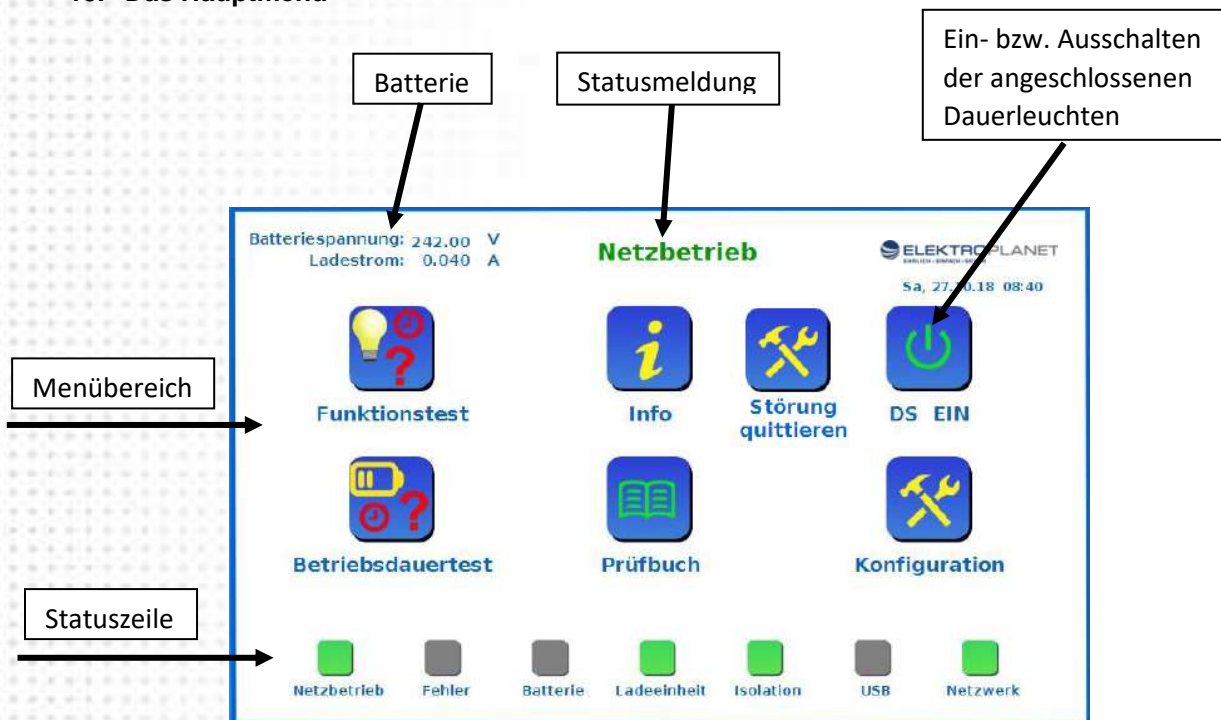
10. Das Hauptmenü

Batterie

Statusmeldung

Ein- bzw. Ausschalten der angeschlossenen Dauerleuchten

Batteriespannung: 242.00 V
Ladestrom: 0.040 A

Netzbetrieb

ELEKTROPLANET

Sa, 27.10.18 08:40

Menübereich

Funktionstest

Info

Störung quittieren

DS EIN

Betriebsdauertest

Prüfbuch

Konfiguration

Statuszeile

Netzbetrieb Fehler Batterie Ladeeinheit Isolation USB Netzwerk